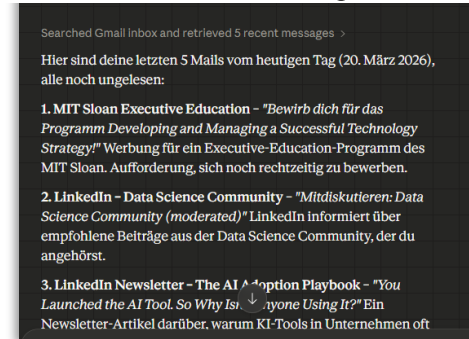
Searched Gmail inbox and retrieved 5 recent messages >

Hier sind deine letzten 5 Mails vom heutigen Tag (20. März 2026), alle noch ungelesen:

**1. MIT Sloan Executive Education** – *"Bewirb dich für das Programm Developing and Managing a Successful Technology Strategy!"* Werbung für ein Executive-Education-Programm des MIT Sloan. Aufforderung, sich noch rechtzeitig zu bewerben.

**2. LinkedIn – Data Science Community** – *"Mitdiskutieren: Data Science Community (moderated)"* LinkedIn informiert über empfohlene Beiträge aus der Data Science Community, der du angehörst.

**3. LinkedIn Newsletter – The AI A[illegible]option Playbook** – *"You Launched the AI Tool. So Why Is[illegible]nyone Using It?"* Ein Newsletter-Artikel darüber, warum KI-Tools in Unternehmen oft